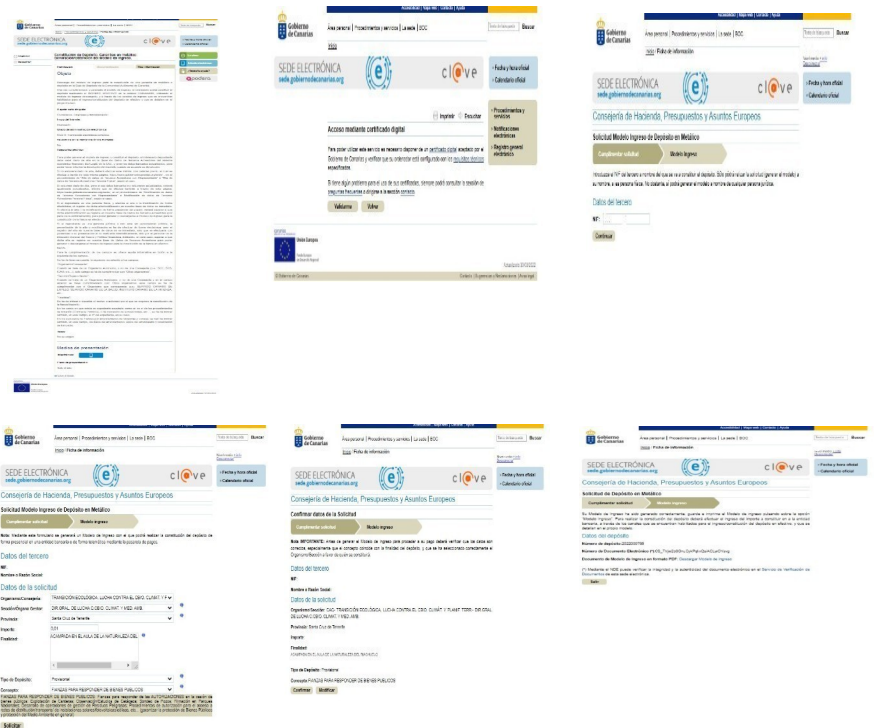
Gobierno de Canarias

SEDE ELECTRÓNICA
sede.gobiernodecanarias.org

cl@ve

Certificación de Depósito. Garantías en metálico

Objeto

Gobierno de Canarias

Área personal | Procedimientos y servicios | La sede | BOC

Buscar

Inicio

SEDE ELECTRÓNICA
sede.gobiernodecanarias.org

cl@ve

Imprimir | Descargar

Acceso mediante certificado digital

Para poder utilizar este servicio es necesario disponer de un certificado digital aceptado por el Gobierno de Canarias y verificar que su ordenador está configurado con los requisitos técnicos especificados.

Si tiene algún problema para el uso de sus certificados, siempre puede consultar la sección de preguntas frecuentes o dirigirse a la sección contacto.

Validarme | Volver

Fecha y hora oficial
Calendario oficial
Procedimientos y servicios
Notificaciones electrónicas
Registro general electrónico

Unión Europea

© Gobierno de Canarias

Gobierno de Canarias

Área personal | Procedimientos y servicios | La sede | BOC

Buscar

Inicio | Ficha de información

SEDE ELECTRÓNICA
sede.gobiernodecanarias.org

cl@ve

Fecha y hora oficial
Calendario oficial

Consejería de Hacienda, Presupuestos y Asuntos Europeos

Solicitud Modelo Ingreso de Depósito en Metálico

Cumplimentar solicitud | Modelo ingreso

Datos del tercero

NIF:

Continuar

Gobierno de Canarias

Área personal | Procedimientos y servicios | La sede | BOC

Buscar

Inicio | Ficha de información

SEDE ELECTRÓNICA
sede.gobiernodecanarias.org

cl@ve

Fecha y hora oficial
Calendario oficial

Consejería de Hacienda, Presupuestos y Asuntos Europeos

Solicitud Modelo Ingreso de Depósito en Metálico

Cumplimentar solicitud | Modelo ingreso

Datos del tercero

NIF:
Nombre o Razón Social:

Datos de la solicitud

Organismo/Consejería: TRANSICIÓN ECOLÓGICA, LUCHA CONTRA EL CBIO. CLIMÁT. Y PLANIF. TERRIT.
Sección/Órgano Gestor: DIR.GRAL. DE LUCHA C/ CBIO. CLIMAT. Y MED. AMB.
Provincia: Santa Cruz de Tenerife
Importe: 0,01
Finalidad: ACAMPADA EN EL AULA DE LA NATURALEZA DEL

Tipo de Depósito: Provisional
Concepto: FIANZAS PARA RESPONDER DE BIENES PÚBLICOS

Solicitar

Gobierno de Canarias

Área personal | Procedimientos y servicios | La sede | BOC

Buscar

Inicio | Ficha de información

SEDE ELECTRÓNICA
sede.gobiernodecanarias.org

cl@ve

Fecha y hora oficial
Calendario oficial

Consejería de Hacienda, Presupuestos y Asuntos Europeos

Confirmar datos de la Solicitud

Cumplimentar solicitud | Modelo ingreso

Datos del tercero

NIF:
Nombre o Razón Social:

Datos de la solicitud

Organismo/Sección: CAC. TRANSICIÓN ECOLÓGICA, LUCHA CONTRA EL CBIO. CLIMAT. Y PLANIF. TERRI - DIR.GRAL. DE LUCHA C/ CBIO. CLIMAT. Y MED. AMB.
Provincia: Santa Cruz de Tenerife
Importe:
Finalidad: ACAMPADA EN EL AULA DE LA NATURALEZA DEL
Tipo de Depósito: Provisional
Concepto: FIANZAS PARA RESPONDER DE BIENES PÚBLICOS

Confirmar | Modificar

Gobierno de Canarias

Área personal | Procedimientos y servicios | La sede | BOC

Buscar

Inicio | Ficha de información

SEDE ELECTRÓNICA
sede.gobiernodecanarias.org

cl@ve

Fecha y hora oficial
Calendario oficial

Consejería de Hacienda, Presupuestos y Asuntos Europeos

Solicitud de Depósito en Metálico

Cumplimentar solicitud | Modelo ingreso

Datos del depósito

Número de depósito:
Número de Documento Electrónico:
Documento de Modelo de Ingreso en formato PDF: Descargar Modelo de ingreso

Salir